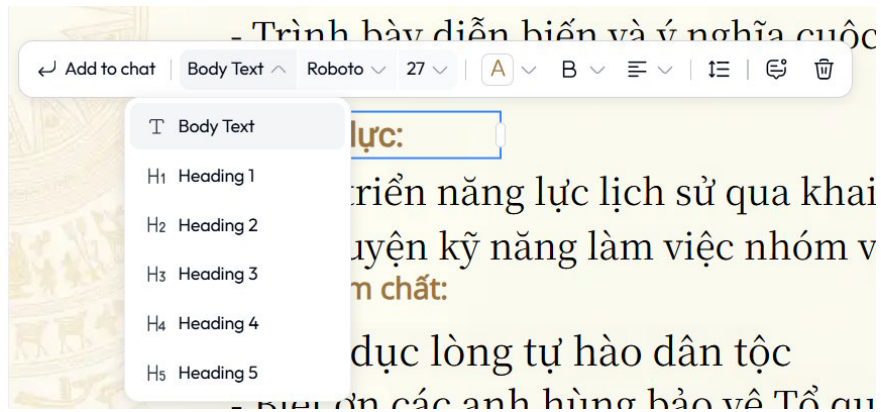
- Trình bày diễn biến và ý nghĩa cuộc

Add to chat | Body Text | Roboto | 27 | A | B

Body Text
Heading 1
Heading 2
Heading 3
Heading 4
Heading 5

lực:

triển năng lực lịch sử qua khai

uyện kỹ năng làm việc nhóm v

m chất:

dục lòng tự hào dân tộc

- Biết ơn các anh hùng bảo vệ Tổ qu